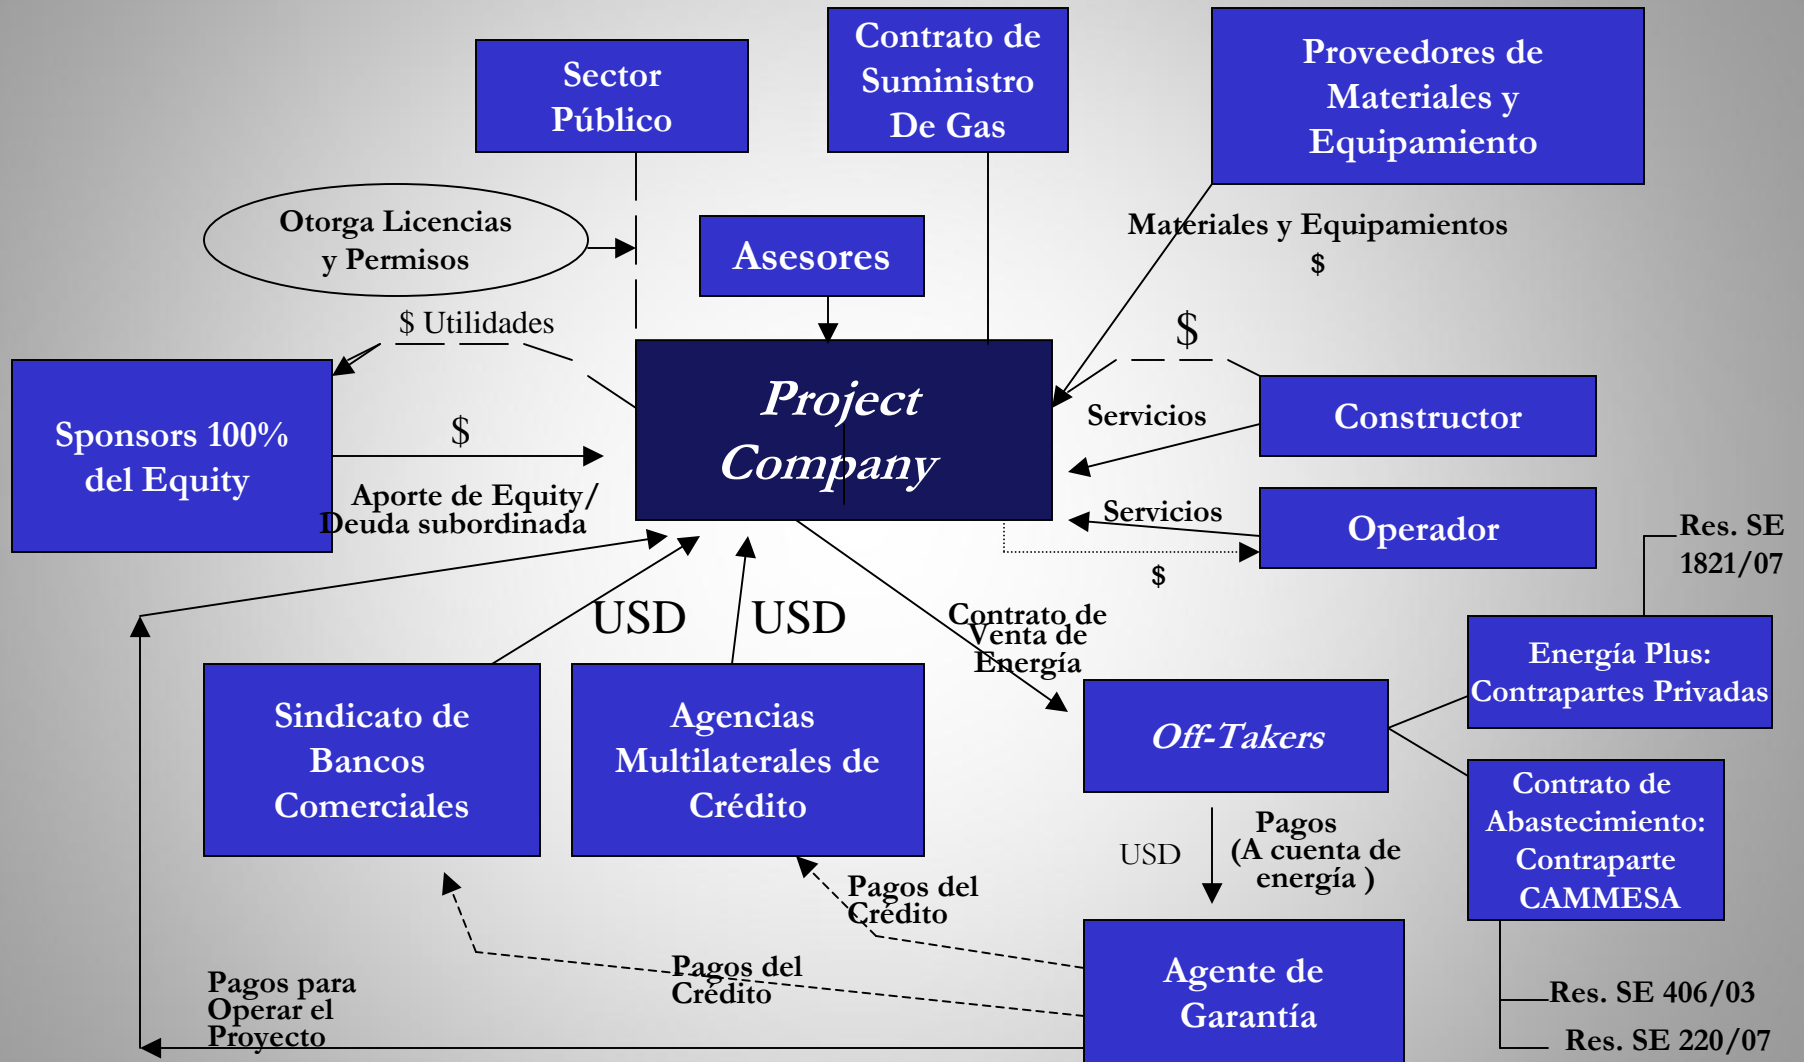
Sector Público

Contrato de Suministro De Gas

Proveedores de Materiales y Equipamiento

Otorga Licencias y Permisos

Asesores

Materiales y Equipamientos
$

$ Utilidades

$

Project Company

Servicios

Constructor

Sponsors 100% del Equity

$

Aporte de Equity/ Deuda subordinada

Servicios

Operador

$

Res. SE 1821/07

USD

USD

Contrato de Venta de Energía

Energía Plus: Contrapartes Privadas

Sindicato de Bancos Comerciales

Agencias Multilaterales de Crédito

Off-Takers

Contrato de Abastecimiento: Contraparte CAMMESA

USD

Pagos (A cuenta de energía )

Pagos del Crédito

Pagos del Crédito

Pagos para Operar el Proyecto

Agente de Garantía

Res. SE 406/03

Res. SE 220/07